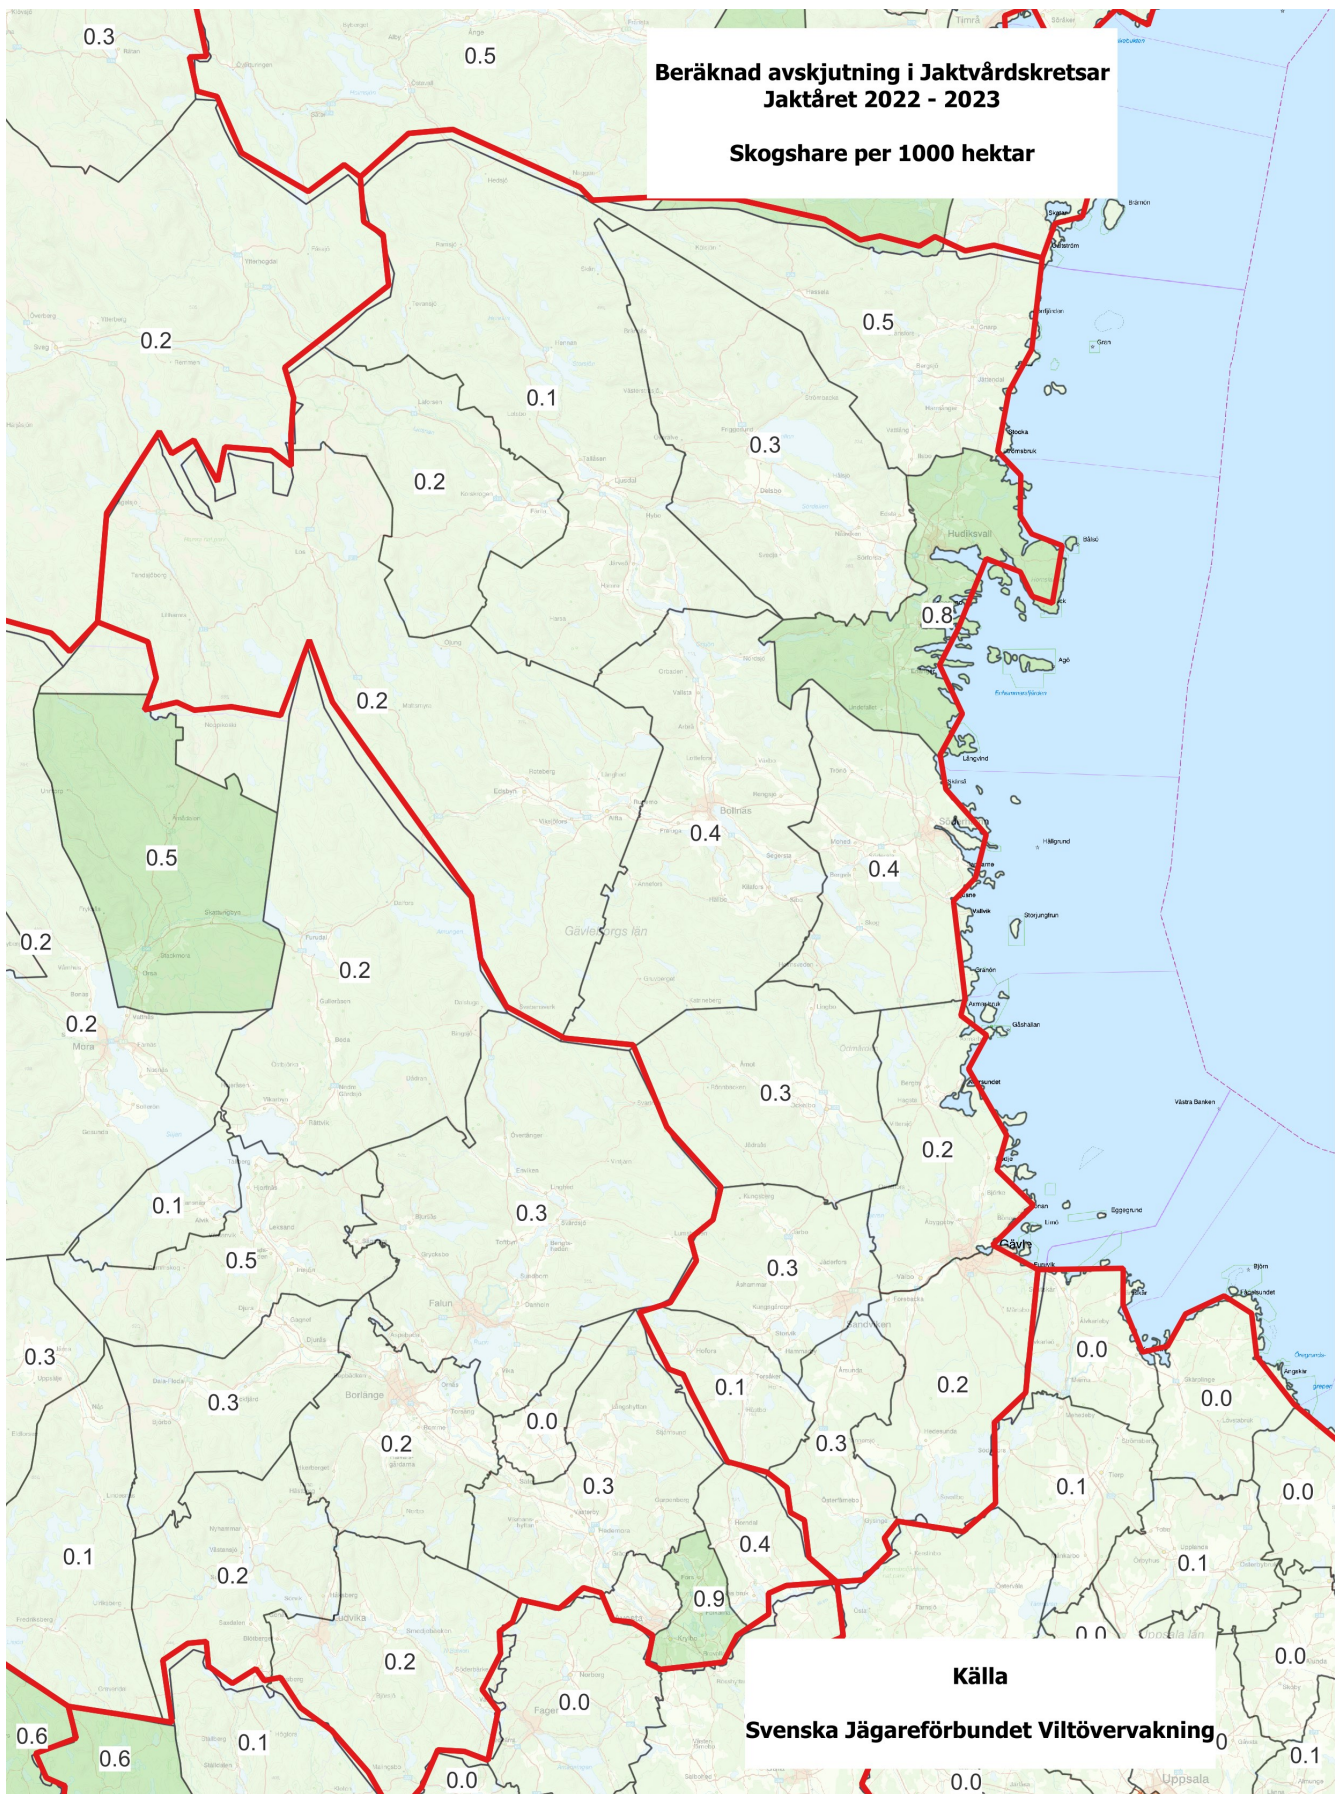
Beräknad avskjutning i Jaktvårdskretsar
Jaktåret 2022 - 2023

Skogshare per 1000 hektar

0.3
0.5
0.2
0.1
0.5
0.2
0.3
0.2
0.8
0.5
0.4
0.4
0.2
0.2
0.2
0.2
0.3
0.2
0.1
0.3
0.5
0.3
0.3
0.0
0.3
0.1
0.2
0.0
0.0
0.2
0.3
0.3
0.1
0.0
0.1
0.2
0.4
0.1
0.2
0.9
0.2
0.0
0.0
0.6
0.6
0.1
0.0
0.0
0.1

Hudiksvall
Bollnäs
Gävleborgs län
Mora
Falun
Borlänge
Sandviken
Gävle
Ludvika
Uppsala län
Uppsala

Källa

Svenska Jägareförbundet Viltövervakning